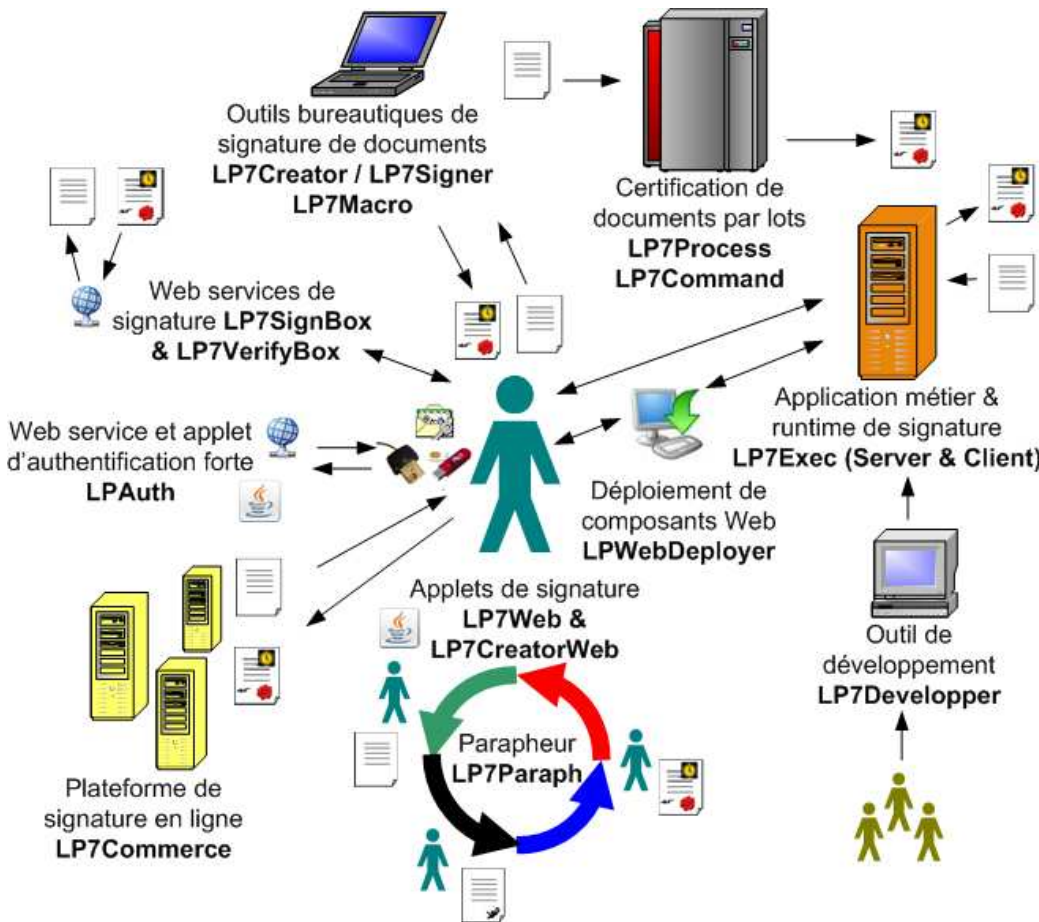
Outils bureautiques de signature de documents
**LP7Creator / LP7Signer**
**LP7Macro**

Certification de documents par lots
**LP7Process**
**LP7Command**

Web services de signature **LP7SignBox & LP7VerifyBox**

Web service et applet d'authentification forte
**LPAuth**

Application métier & runtime de signature
**LP7Exec (Server & Client)**

Déploiement de composants Web
**LPWebDeployer**

Applets de signature
**LP7Web & LP7CreatorWeb**

Parapheur
**LP7Paraph**

Outil de développement
**LP7Developper**

Plateforme de signature en ligne
**LP7Commerce**